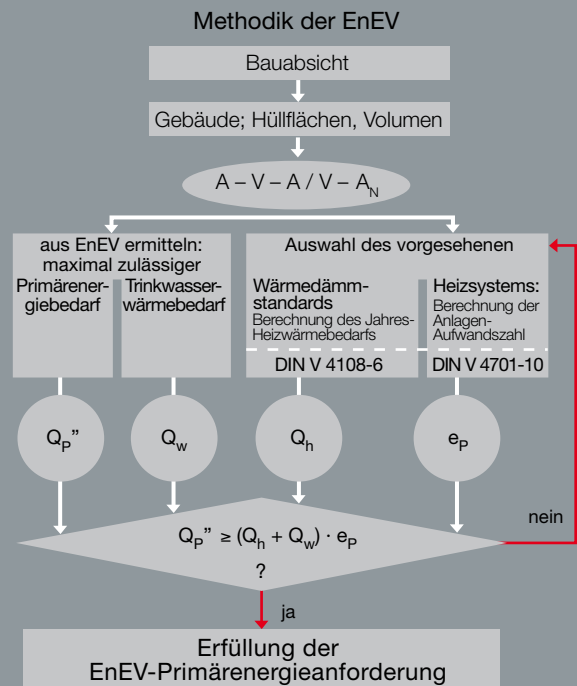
Methodik der EnEV

Bauabsicht

Gebäude; Hüllflächen, Volumen

$A – V – A / V – A_N$

aus EnEV ermitteln: maximal zulässiger

Primärenergiebedarf

Trinkwasserwärmebedarf

Auswahl des vorgesehenen

Wärmedämmstandards

Berechnung des Jahres-Heizwärmebedarfs

DIN V 4108-6

Heizsystems:

Berechnung der Anlagen-Aufwandszahl

DIN V 4701-10

$Q_P''$

$Q_w$

$Q_h$

$e_P$

$Q_P'' \geq (Q_h + Q_w) \cdot e_P$

?

nein

ja

Erfüllung der EnEV-Primärenergieanforderung